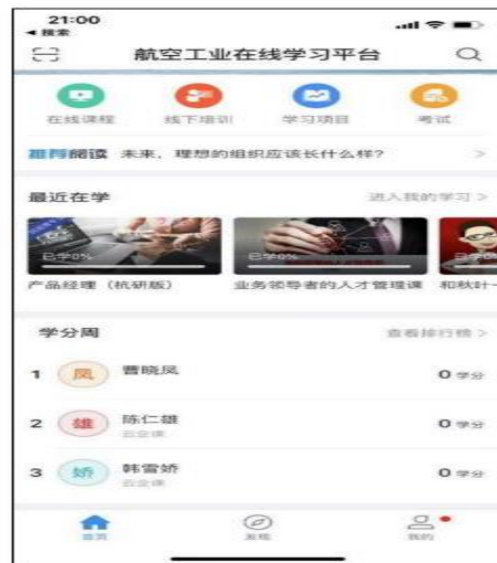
21:00
◀ 搜索

航空工业在线学习平台

在线课程
线下培训
学习项目
考试

推荐阅读 未来，理想的组织应该长什么样？ >

最近在学
进入我的学习 >

已学0%
产品经理（杭研版）
已学0%
业务领导者的人才管理课
已学0%
和秋叶一

学分周
查看排行榜 >

1 凤 曹晓凤 0 学分
2 雄 陈仁雄 云交课 0 学分
3 娇 韩雪娇 云交课 0 学分

首页
发现
我的